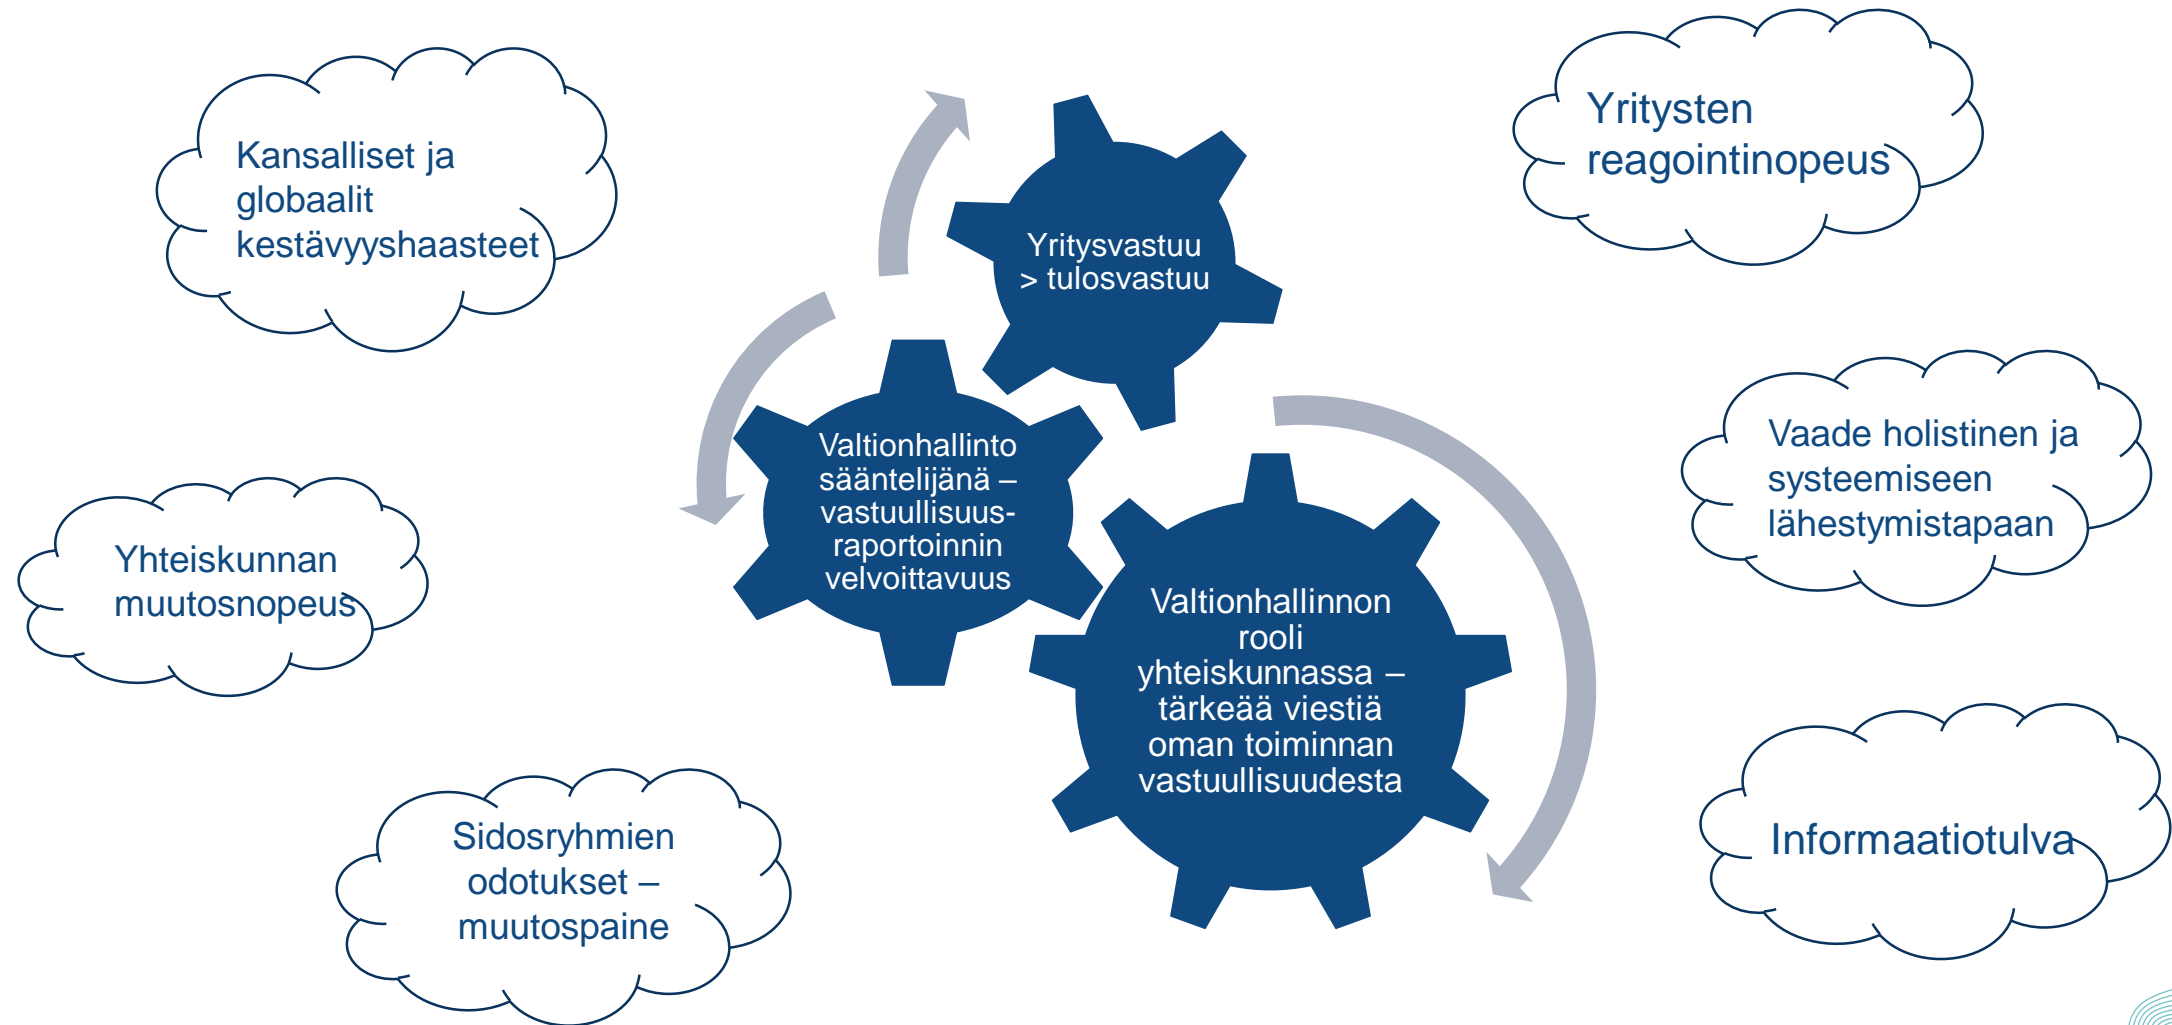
Kansalliset ja globaalit kestävyyshaasteet

Yhteiskunnan muutosnopeus

Sidosryhmien odotukset – muutospaine

Yritysvastuu > tulosvastuu

Valtionhallinto sääntelijänä – vastuullisuusraportoinnin velvoittavuus

Valtionhallinnon rooli yhteiskunnassa – tärkeää viestiä oman toiminnan vastuullisuudesta

Yritysten reagointinopeus

Vaade holistinen ja systeemiseen lähestymistapaan

Informaatiotulva